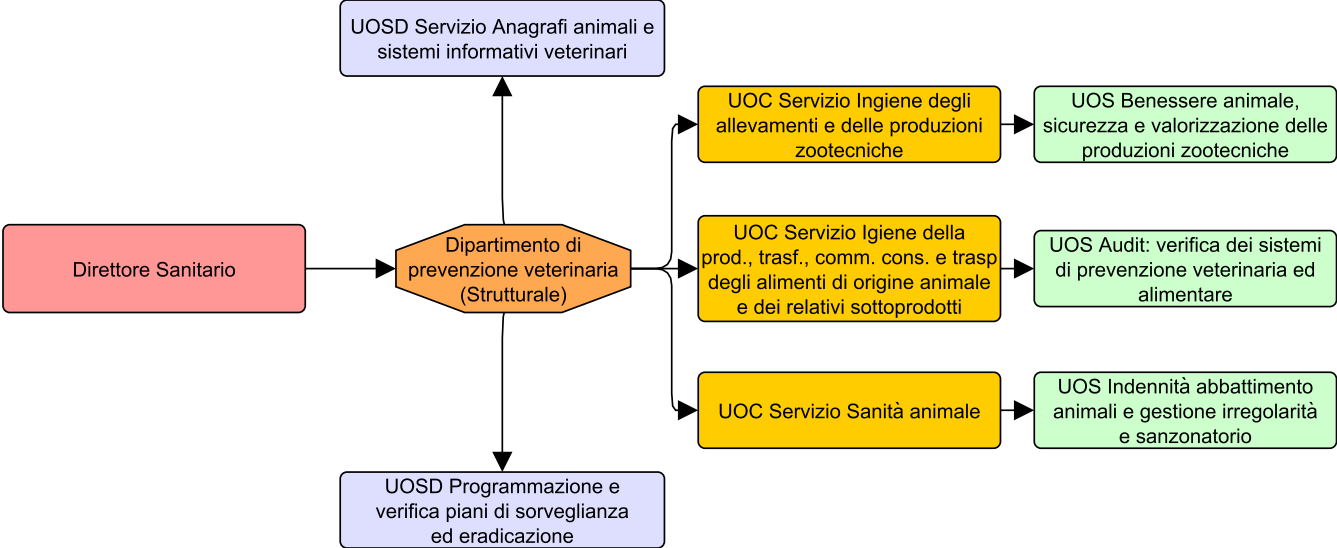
UOSD Servizio Anagrafi animali e sistemi informativi veterinari

Direttore Sanitario

Dipartimento di prevenzione veterinaria (Strutturale)

UOC Servizio Ingiene degli allevamenti e delle produzioni zootecniche

UOS Benessere animale, sicurezza e valorizzazione delle produzioni zootecniche

UOC Servizio Igiene della prod., trasf., comm. cons. e trasp degli alimenti di origine animale e dei relativi sottoprodotti

UOS Audit: verifica dei sistemi di prevenzione veterinaria ed alimentare

UOC Servizio Sanità animale

UOS Indennità abbattimento animali e gestione irregolarità e sanzonatorio

UOSD Programmazione e verifica piani di sorveglianza ed eradicazione